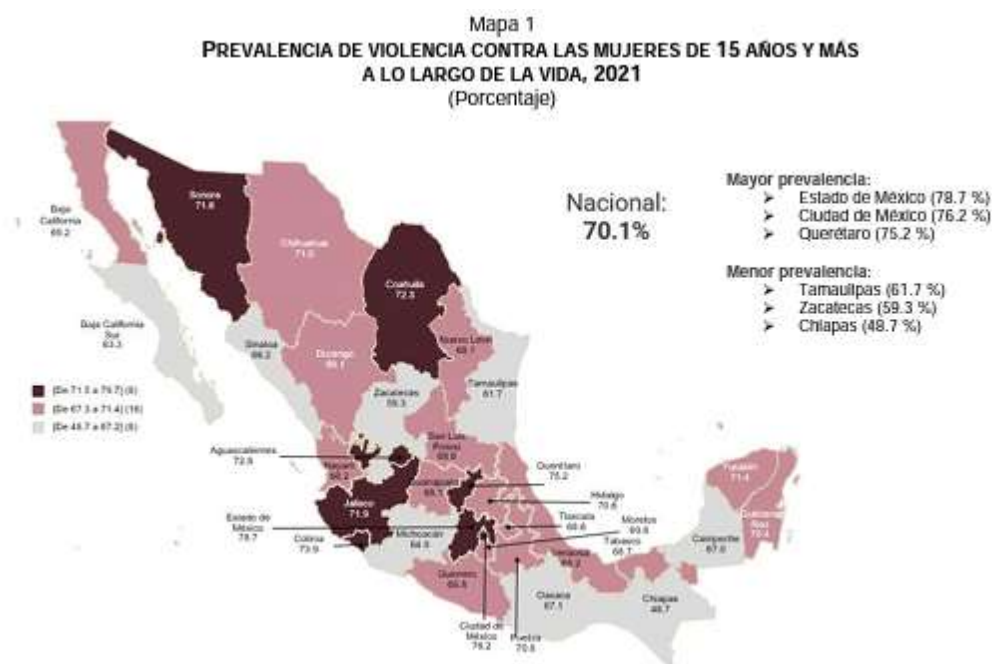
Mapa 1
PREVALENCIA DE VIOLENCIA CONTRA LAS MUJERES DE 15 AÑOS Y MÁS A LO LARGO DE LA VIDA, 2021
(Porcentaje)

Nacional: 70.1%

Mayor prevalencia:
➤ Estado de México (78.7 %)
➤ Ciudad de México (76.2 %)
➤ Querétaro (75.2 %)

Menor prevalencia:
➤ Tamaulipas (61.7 %)
➤ Zacatecas (59.3 %)
➤ Chiapas (48.7 %)

(De 71.5 a 78.7) (8)
(De 67.3 a 71.4) (16)
(De 48.7 a 67.2) (8)

Baja California 69.2
Sonora 71.6
Chihuahua 71.0
Coahuila 72.3
Baja California Sur 63.3
Sinaloa 66.2
Durango 69.1
Nuevo León 68.1
Tamaulipas 61.7
Zacatecas 59.3
San Luis Potosí 69.9
Aguascalientes 72.9
Nayarit 69.2
Guanajuato 69.1
Querétaro 75.2
Hidalgo 70.6
Jalisco 71.9
Estado de México 78.7
Colima 73.9
Michoacán 64.3
Tlaxcala 66.6
Morelos 69.9
Tabasco 66.7
Veracruz 66.3
Guerrero 65.9
Oaxaca 67.1
Chiapas 48.7
Campeche 67.0
Yucatán 71.4
Quintana Roo 70.4
Ciudad de México 76.2
Puebla 70.6